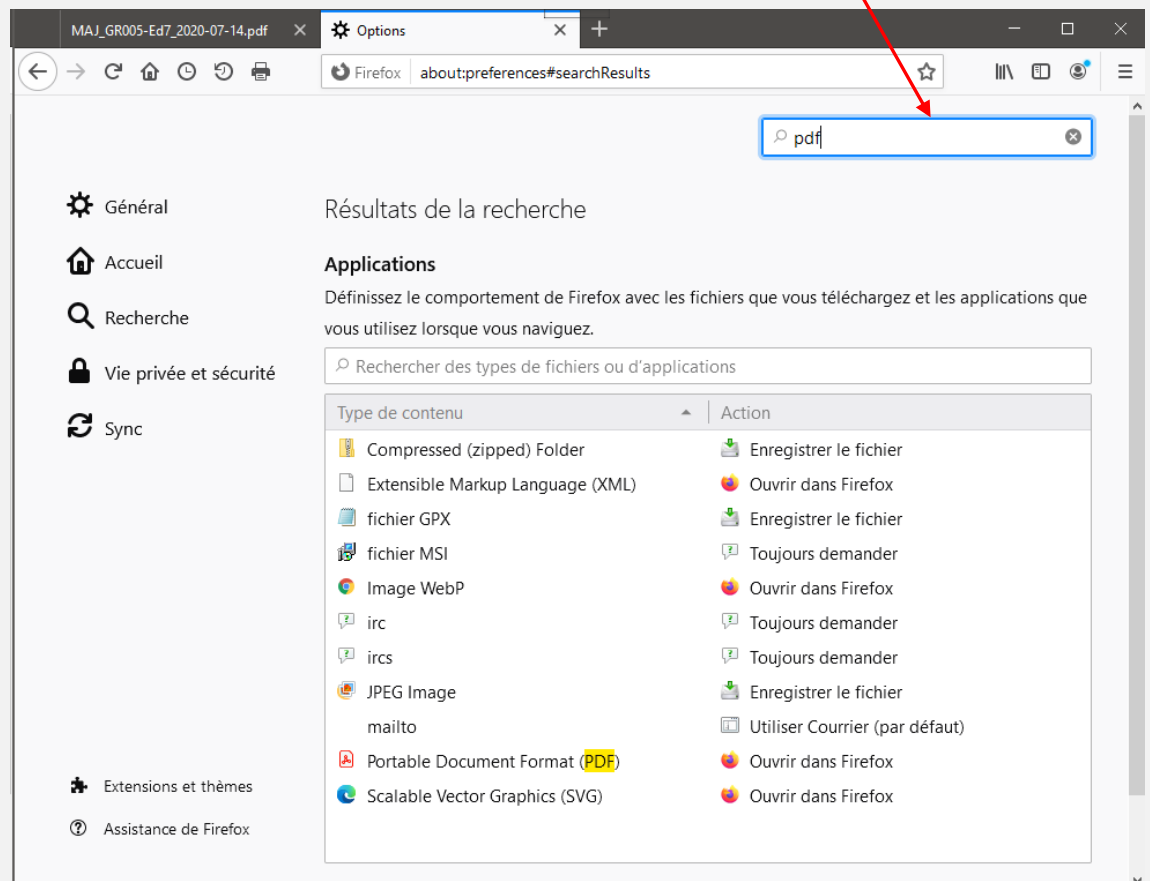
MAJ_GR005-Ed7_2020-07-14.pdf
Options
Firefox about:preferences#searchResults

pdf

Général
Accueil
Recherche
Vie privée et sécurité
Sync

Résultats de la recherche

Applications

Définissez le comportement de Firefox avec les fichiers que vous téléchargez et les applications que vous utilisez lorsque vous naviguez.

Rechercher des types de fichiers ou d'applications

| Type de contenu | Action |
|---|---|
| Compressed (zipped) Folder | Enregistrer le fichier |
| Extensible Markup Language (XML) | Ouvrir dans Firefox |
| fichier GPX | Enregistrer le fichier |
| fichier MSI | Toujours demander |
| Image WebP | Ouvrir dans Firefox |
| irc | Toujours demander |
| ircs | Toujours demander |
| JPEG Image | Enregistrer le fichier |
| mailto | Utiliser Courrier (par défaut) |
| Portable Document Format (PDF) | Ouvrir dans Firefox |
| Scalable Vector Graphics (SVG) | Ouvrir dans Firefox |

Extensions et thèmes
Assistance de Firefox